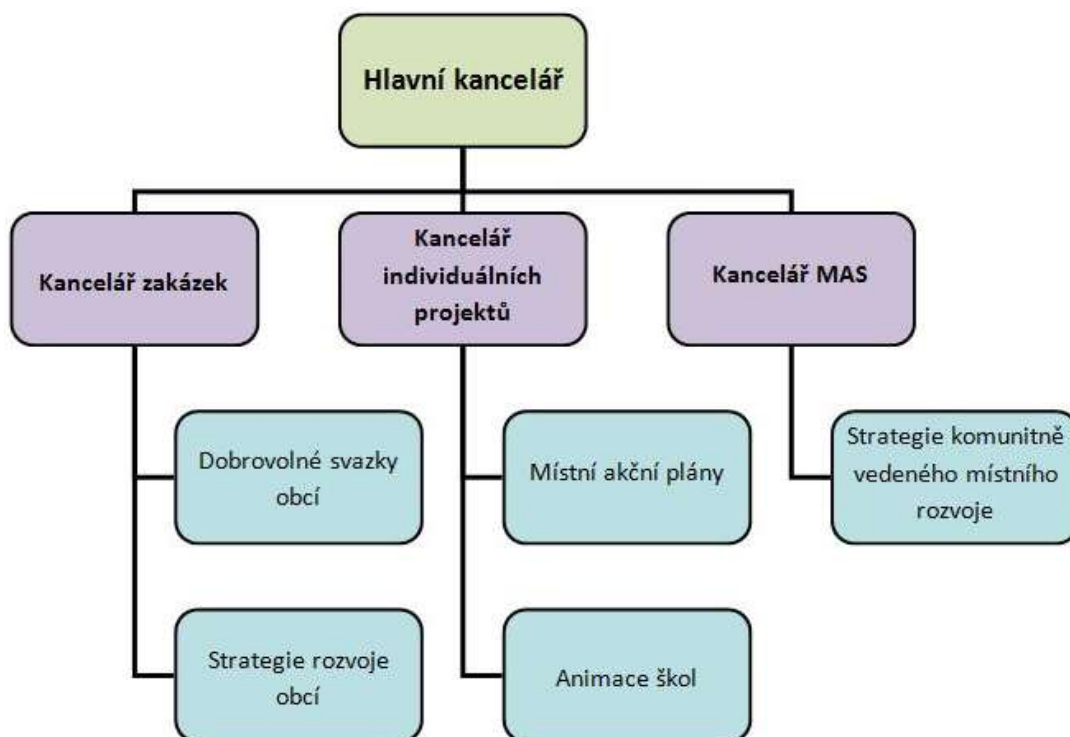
Hlavní kancelář

Kancelář zakázek

Kancelář individuálních projektů

Kancelář MAS

Dobrovolné svazky obcí

Strategie rozvoje obcí

Místní akční plány

Animace škol

Strategie komunitně vedeného místního rozvoje